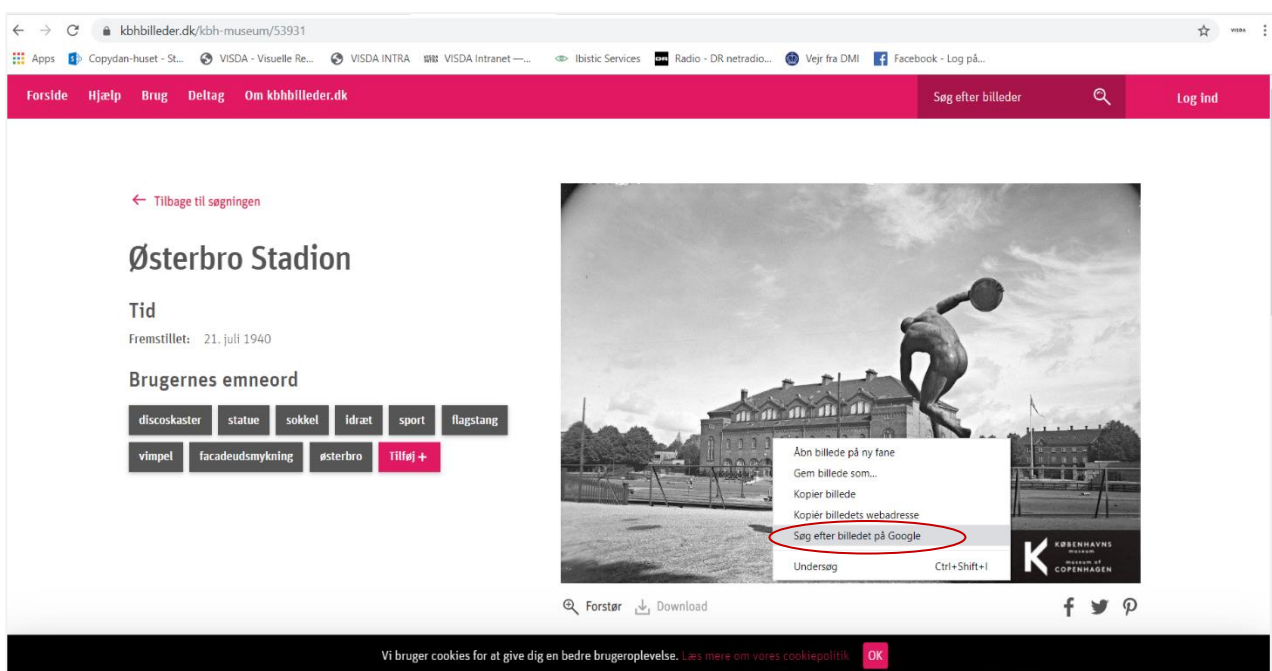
kbhbilleder.dk/kbh-museum/53931

Apps Copydan-huset - St... VISDA - Visuelle Re... VISDA INTRA VISDA Intranet —... Ibistic Services Radio - DR netradio... Vejr fra DMI Facebook - Log på...

Forside Hjælp Brug Deltag Om kbhbilleder.dk

Søg efter billeder

Log ind

← Tilbage til søgningen

Østerbro Stadion

Tid

Fremstillet: 21. juli 1940

Brugernes emneord

discoskaster statue sokkel idræt sport flagstang vimpel facadeudsmykning østerbro Tilføj +

Åbn billede på ny fane
Gem billede som...
Kopier billede
Kopiér billedets webadresse
Søg efter billedet på Google
Undersøg Ctrl+Shift+I

KØBENHAVNS MUSEUM
MUSEUM of COPENHAGEN

Forstør Download

Vi bruger cookies for at give dig en bedre brugeroplevelse. Læs mere om vores cookiepolitik OK